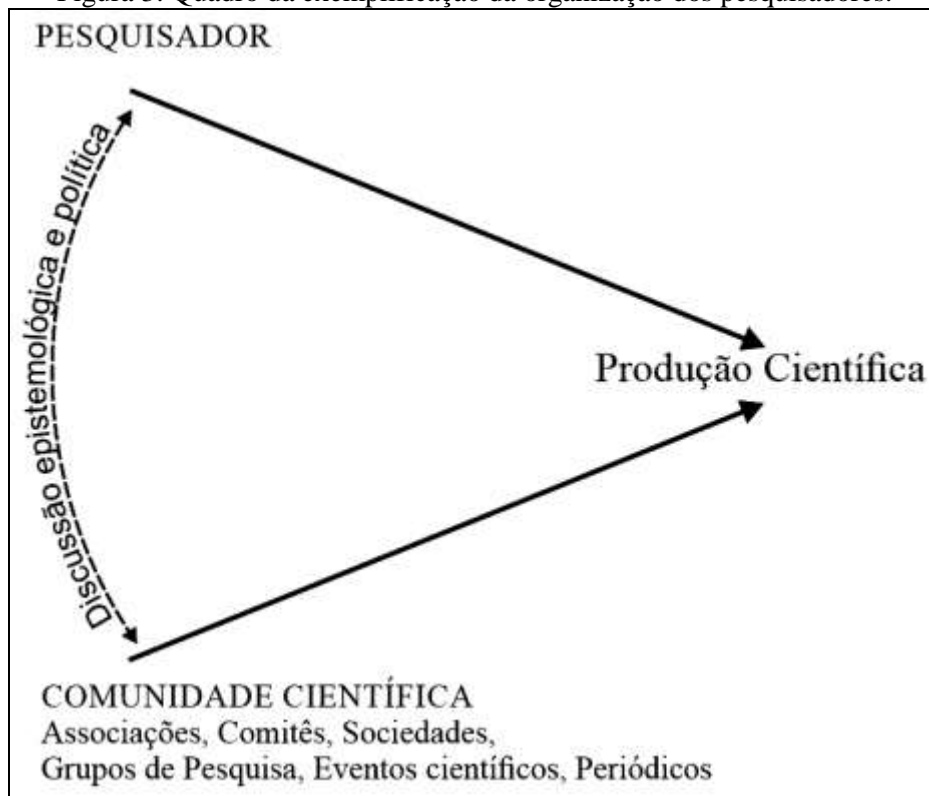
Figura 3: Quadro da exemplificação da organização dos pesquisadores.

PESQUISADOR

Discussão epistemológica e política

Produção Científica

COMUNIDADE CIENTÍFICA
Associações, Comitês, Sociedades,
Grupos de Pesquisa, Eventos científicos, Periódicos